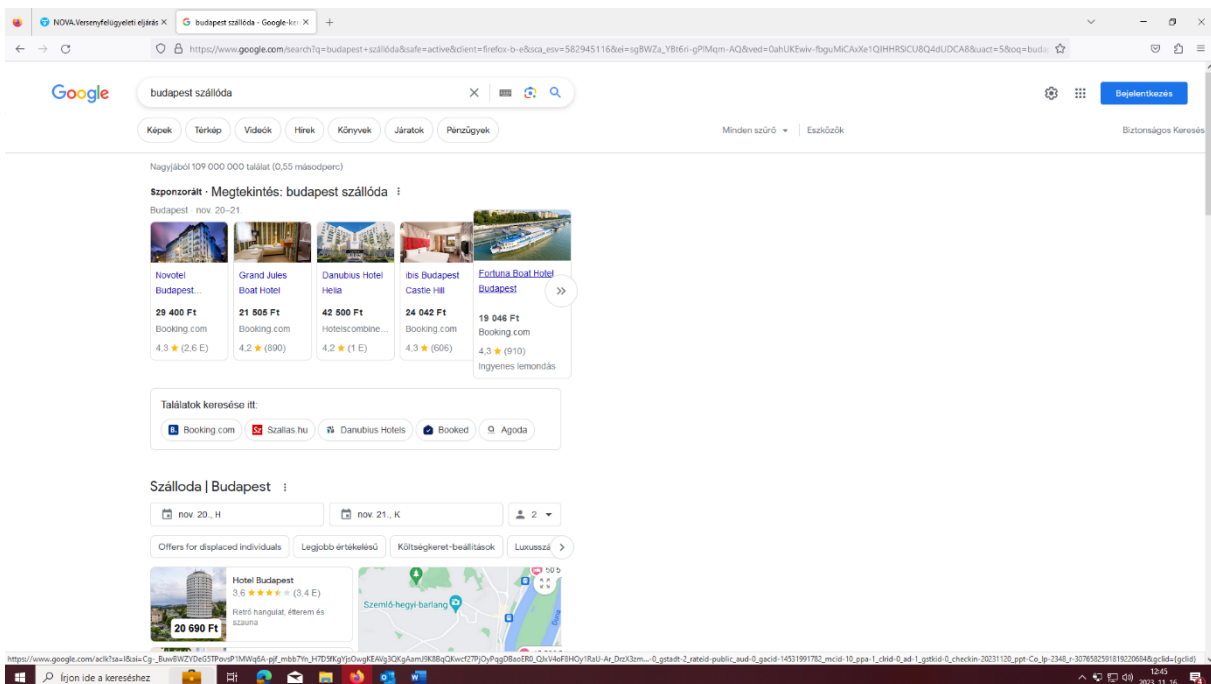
NOVA.Versenyfelügyeleti eljárás ×
G budapest szálloda - Google-ker ×
+

https://www.google.com/search?q=budapest+szálloda&safe=active&client=firefox-b-e&sca_esv=582945116&ei=sgBWZa_YBt6ri-gPlMqm-AQ&ved=0ahUKEwiv-fbguMiCAxXe1QIHHRSICU8Q4dUDCA8&uact=5&oq=buda

Google

budapest szálloda

Bejelentkezés

Képek Térkép Videók Hírek Könyvek Járatok Pénzügyek

Minden szűrő ▾ Eszközök

Biztonságos Keresés

Nagyjából 109 000 000 találat (0,55 másodperc)

Szponzorált · Megtekintés: budapest szálloda ⋮

Budapest · nov. 20–21.

Novotel Budapest...
29 400 Ft
Booking.com
4,3 ★ (2,6 E)

Grand Jules Boat Hotel
21 505 Ft
Booking.com
4,2 ★ (890)

Danubius Hotel Helia
42 500 Ft
Hotelscombine...
4,2 ★ (1 E)

ibis Budapest Castle Hill
24 042 Ft
Booking.com
4,3 ★ (606)

Fortuna Boat Hotel Budapest
19 046 Ft
Booking.com
4,3 ★ (910)
Ingyenes lemondás

Találatok keresése itt:

Booking.com Szallas.hu Danubius Hotels Booked Agoda

Szálloda | Budapest ⋮

nov. 20., H
nov. 21., K
2 ▾

Offers for displaced individuals Legjobb értékelésű Költségkeret-beállítások Luxusszá

Hotel Budapest
3,6 ★★★★★ (3,4 E)
Retró hangulat, étterem és szauna
20 690 Ft

Szemlő-hegyi-barlang

https://www.google.com/aclk?sa=l&ai=Cg_BuwBWZYDeG5TPovsP1MWq6A-pjf_mbb7Yn_H7D3fKgYjsOwgKEAVg3QKgAamJ9K8BqQKwcf27PjOyPqgDBaoER0_QJvV4oF8HOy1RaU-Ar_DrzX3zm...-0_gstadt-2_rateid-public_aud-0_gacid-14531991782_mcid-10_ppa-1_clrid-0_ad-1_gstkid-0_checkin-20231120_ppt-Co_lp-2348_r-3076582591819220684&gclid={gclid}

Írjon ide a kereséshez

12:45
2023. 11. 16.